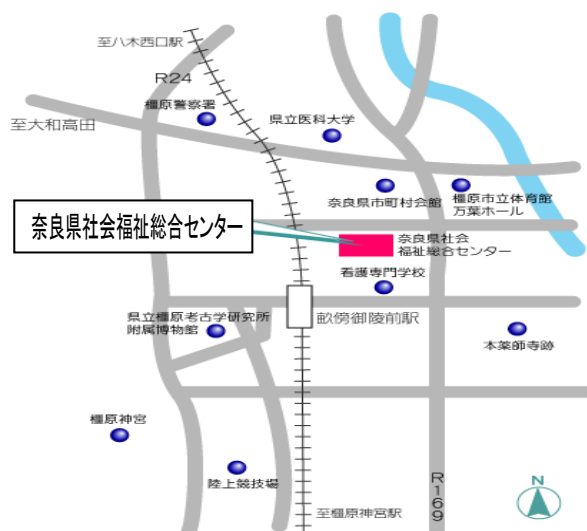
至八木西口駅

R24

橿原警察署

県立医科大学

至大和高田

奈良県市町村会館

橿原市立体育館
万葉ホール

奈良県社会福祉総合センター

奈良県社会
福祉総合センター

看護専門学校

県立橿原考古学研究所
附属博物館

畝傍御陵前駅

本薬師寺跡

橿原神宮

陸上競技場

R169

至橿原神宮駅

N